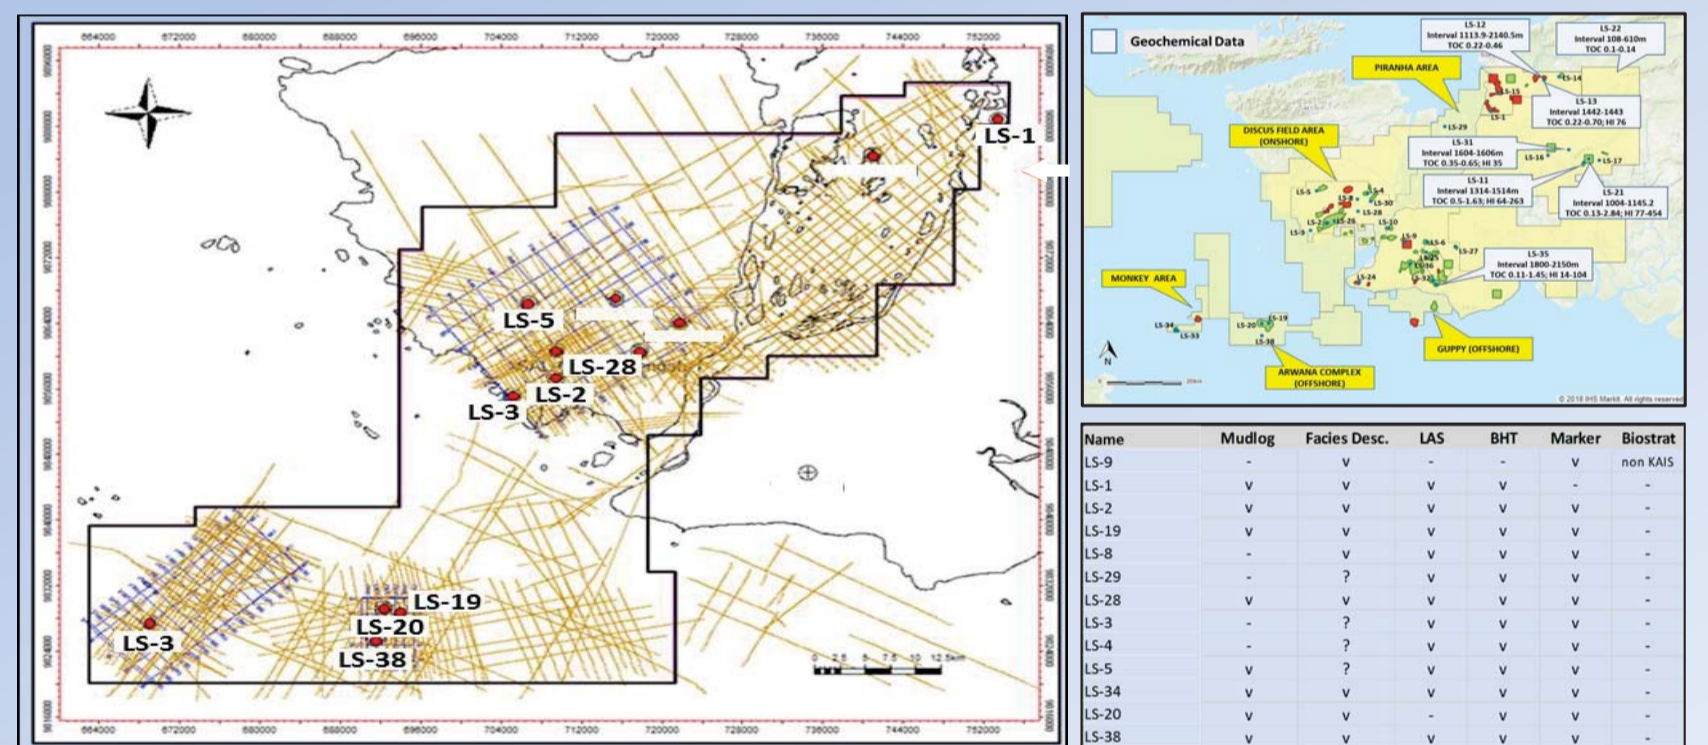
664000 672000 680000 688000 696000 704000 712000 720000 728000 736000 744000 752000

LS-1
LS-5
LS-28
LS-2
LS-3
LS-19
LS-20
LS-3
LS-38

0 2.5 5 7.5 10 12.5km

664000 672000 680000 688000 696000 704000 712000 720000 728000 736000 744000 752000

Geochemical Data

LS-12 Interval 1113.9-2140.5m TOC 0.22-0.46
LS-22 Interval 108-610m TOC 0.1-0.14
PIRANHA AREA
LS-14
LS-15
LS-1
LS-13 Interval 1442-1443 TOC 0.22-0.70; HI 76
LS-29
DISCUS FIELD AREA (ONSHORE)
LS-31 Interval 1604-1606m TOC 0.35-0.65; HI 35
LS-16
LS-17
LS-11 Interval 1314-1514m TOC 0.5-1.63; HI 64-263
LS-21 Interval 1004-1145.2 TOC 0.13-2.84; HI 77-454
LS-5
LS-4
LS-30
LS-8
LS-28
LS-2
LS-26
LS-10
LS-9
LS-6
LS-27
LS-35 Interval 1800-2150m TOC 0.11-1.45; HI 14-104
LS-24
MONKEY AREA
LS-34
LS-33
LS-20
LS-19
LS-38
ARWANA COMPLEX (OFFSHORE)
GUPPY (OFFSHORE)
N
© 2018 IHS Markit. All rights reserved

| Name | Mudlog | Facies Desc. | LAS | BHT | Marker | Biostrat |
|---|---|---|---|---|---|---|
| LS-9 | - | v | - | - | v | non KAIS |
| LS-1 | v | v | v | v | - | - |
| LS-2 | v | v | v | v | v | - |
| LS-19 | v | v | v | v | v | - |
| LS-8 | - | v | v | v | v | - |
| LS-29 | - | ? | v | v | v | - |
| LS-28 | v | v | v | v | v | - |
| LS-3 | - | ? | v | v | v | - |
| LS-4 | - | ? | v | v | v | - |
| LS-5 | v | ? | v | v | v | - |
| LS-34 | v | v | v | v | v | - |
| LS-20 | v | v | - | v | v | - |
| LS-38 | v | v | v | v | v | - |